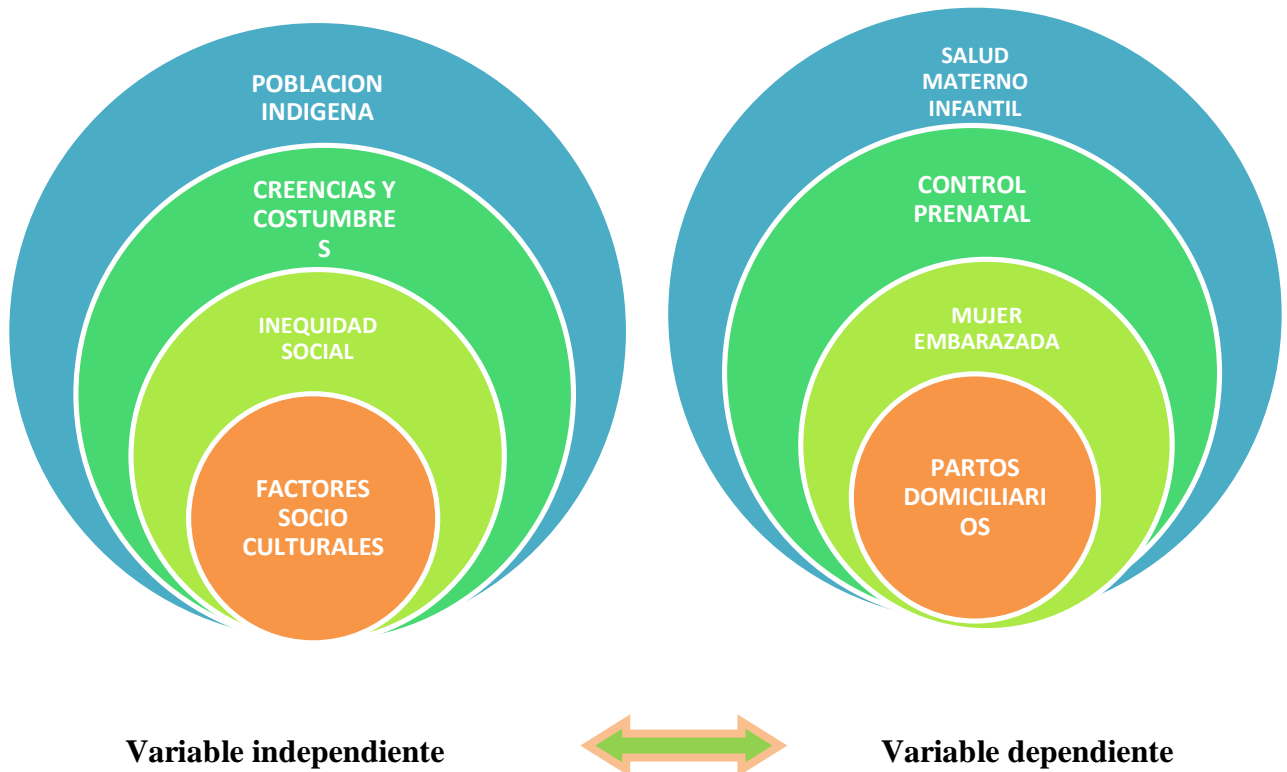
POBLACION INDIGENA

CREENCIAS Y COSTUMBRES

INEQUIDAD SOCIAL

FACTORES SOCIO CULTURALES

SALUD MATERNO INFANTIL

CONTROL PRENATAL

MUJER EMBARAZADA

PARTOS DOMICILIARIOS

Variable independiente

Variable dependiente